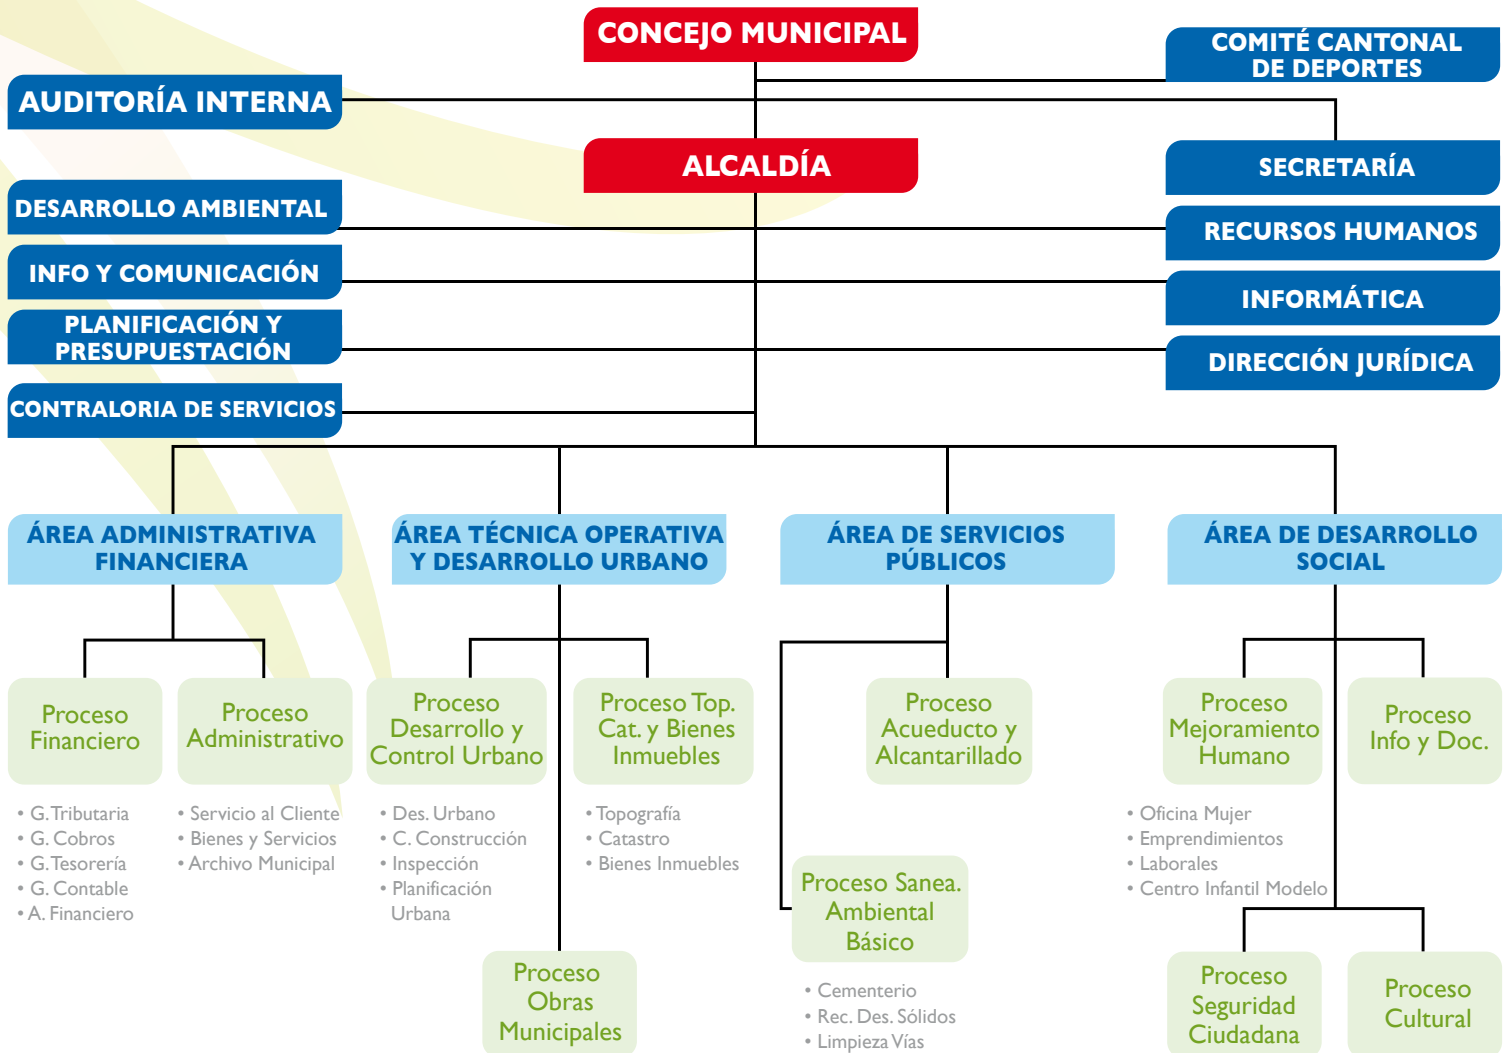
CONCEJO MUNICIPAL

COMITÉ CANTONAL DE DEPORTES

AUDITORÍA INTERNA

ALCALDÍA

SECRETARÍA

DESARROLLO AMBIENTAL

RECURSOS HUMANOS

INFO Y COMUNICACIÓN

INFORMÁTICA

PLANIFICACIÓN Y PRESUPUESTACIÓN

DIRECCIÓN JURÍDICA

CONTRALORIA DE SERVICIOS

ÁREA ADMINISTRATIVA FINANCIERA

ÁREA TÉCNICA OPERATIVA Y DESARROLLO URBANO

ÁREA DE SERVICIOS PÚBLICOS

ÁREA DE DESARROLLO SOCIAL

Proceso Financiero
• G.Tributaria
• G. Cobros
• G.Tesorería
• G. Contable
• A. Financiero

Proceso Administrativo
• Servicio al Cliente
• Bienes y Servicios
• Archivo Municipal

Proceso Desarrollo y Control Urbano
• Des. Urbano
• C. Construcción
• Inspección
• Planificación Urbana

Proceso Top. Cat. y Bienes Inmuebles
• Topografía
• Catastro
• Bienes Inmuebles

Proceso Obras Municipales

Proceso Acueducto y Alcantarillado

Proceso Sanea. Ambiental Básico
• Cementerio
• Rec. Des. Sólidos
• Limpieza Vías

Proceso Mejoramiento Humano
• Oficina Mujer
• Emprendimientos
• Laborales
• Centro Infantil Modelo

Proceso Info y Doc.

Proceso Seguridad Ciudadana

Proceso Cultural